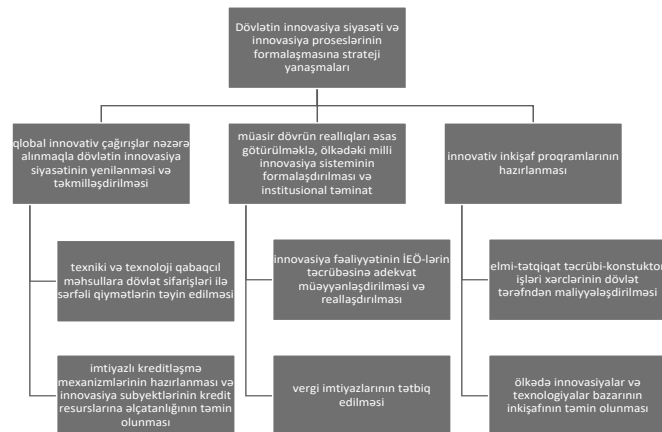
Dövlətin innovasiya siyasəti və innovasiya proseslərinin formalaşmasına strateji yanaşmaları

qlobal innovativ çağırışlar nəzərə alınmaqla dövlətin innovasiya siyasətinin yenilənməsi və təkmilləşdirilməsi

texniki və texnoloji qabaqcıl məhsullara dövlət sifarişləri ilə sərfəli qiymətlərin təyin edilməsi

imtiyazlı kreditləşmə mexanizmlərinin hazırlanması və innovasiya subyektlərinin kredit resurslarına əlçatanlığının təmin olunması

müasir dövrün reallıqları əsas götürülməklə, ölkədəki milli innovasiya sisteminin formalaşdırılması və institusional təminat

innovasiya fəaliyyətinin İEÖ-lərin təcrübəsinə adekvat müəyyənləşdirilməsi və reallaşdırılması

vergi imtiyazlarının tətbiq edilməsi

innovativ inkişaf proqramlarının hazırlanması

elmi-tətqiqat təcrübi-konstuktor işləri xərclərinin dövlət tərəfindən maliyyələşdirilməsi

ölkədə innovasiyalar və texnologiyalar bazarının inkişafının təmin olunması